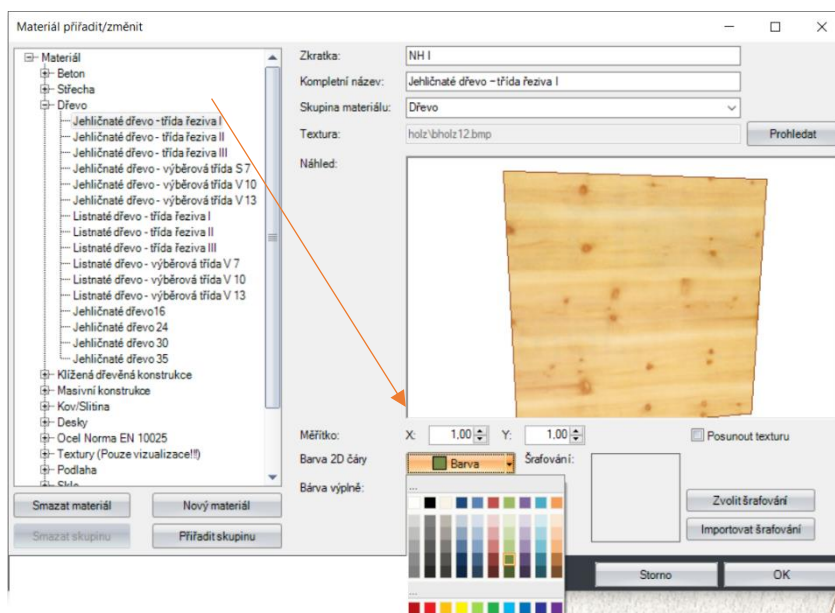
Materiál přiřadit/změnit

Materiál
Beton
Střecha
Dřevo
Jehličnaté dřevo - třída řeziva I
Jehličnaté dřevo - třída řeziva II
Jehličnaté dřevo - třída řeziva III
Jehličnaté dřevo - výběrová třída S 7
Jehličnaté dřevo - výběrová třída V 10
Jehličnaté dřevo - výběrová třída V 13
Listnaté dřevo - třída řeziva I
Listnaté dřevo - třída řeziva II
Listnaté dřevo - třída řeziva III
Listnaté dřevo - výběrová třída V 7
Listnaté dřevo - výběrová třída V 10
Listnaté dřevo - výběrová třída V 13
Jehličnaté dřevo16
Jehličnaté dřevo 24
Jehličnaté dřevo 30
Jehličnaté dřevo 35
Klížená dřevěná konstrukce
Masivní konstrukce
Kov/Slitina
Desky
Ocel Norma EN 10025
Textury (Pouze vizualizace!!)
Podlaha
Sklo

Smazat materiál
Nový materiál
Smazat skupinu
Přiřadit skupinu

Zkratka: NH I
Kompletní název: Jehličnaté dřevo - třída řeziva I
Skupina materiálu: Dřevo
Textura: holz\bholz12.bmp
Prohledat
Náhled:

Měřítko:
X: 1,00
Y: 1,00
Posunout texturu
Barva 2D čáry
Barva
Šrafování:
Barva výplně:
...
...
Zvolit šrafování
Importovat šrafování
Storno
OK